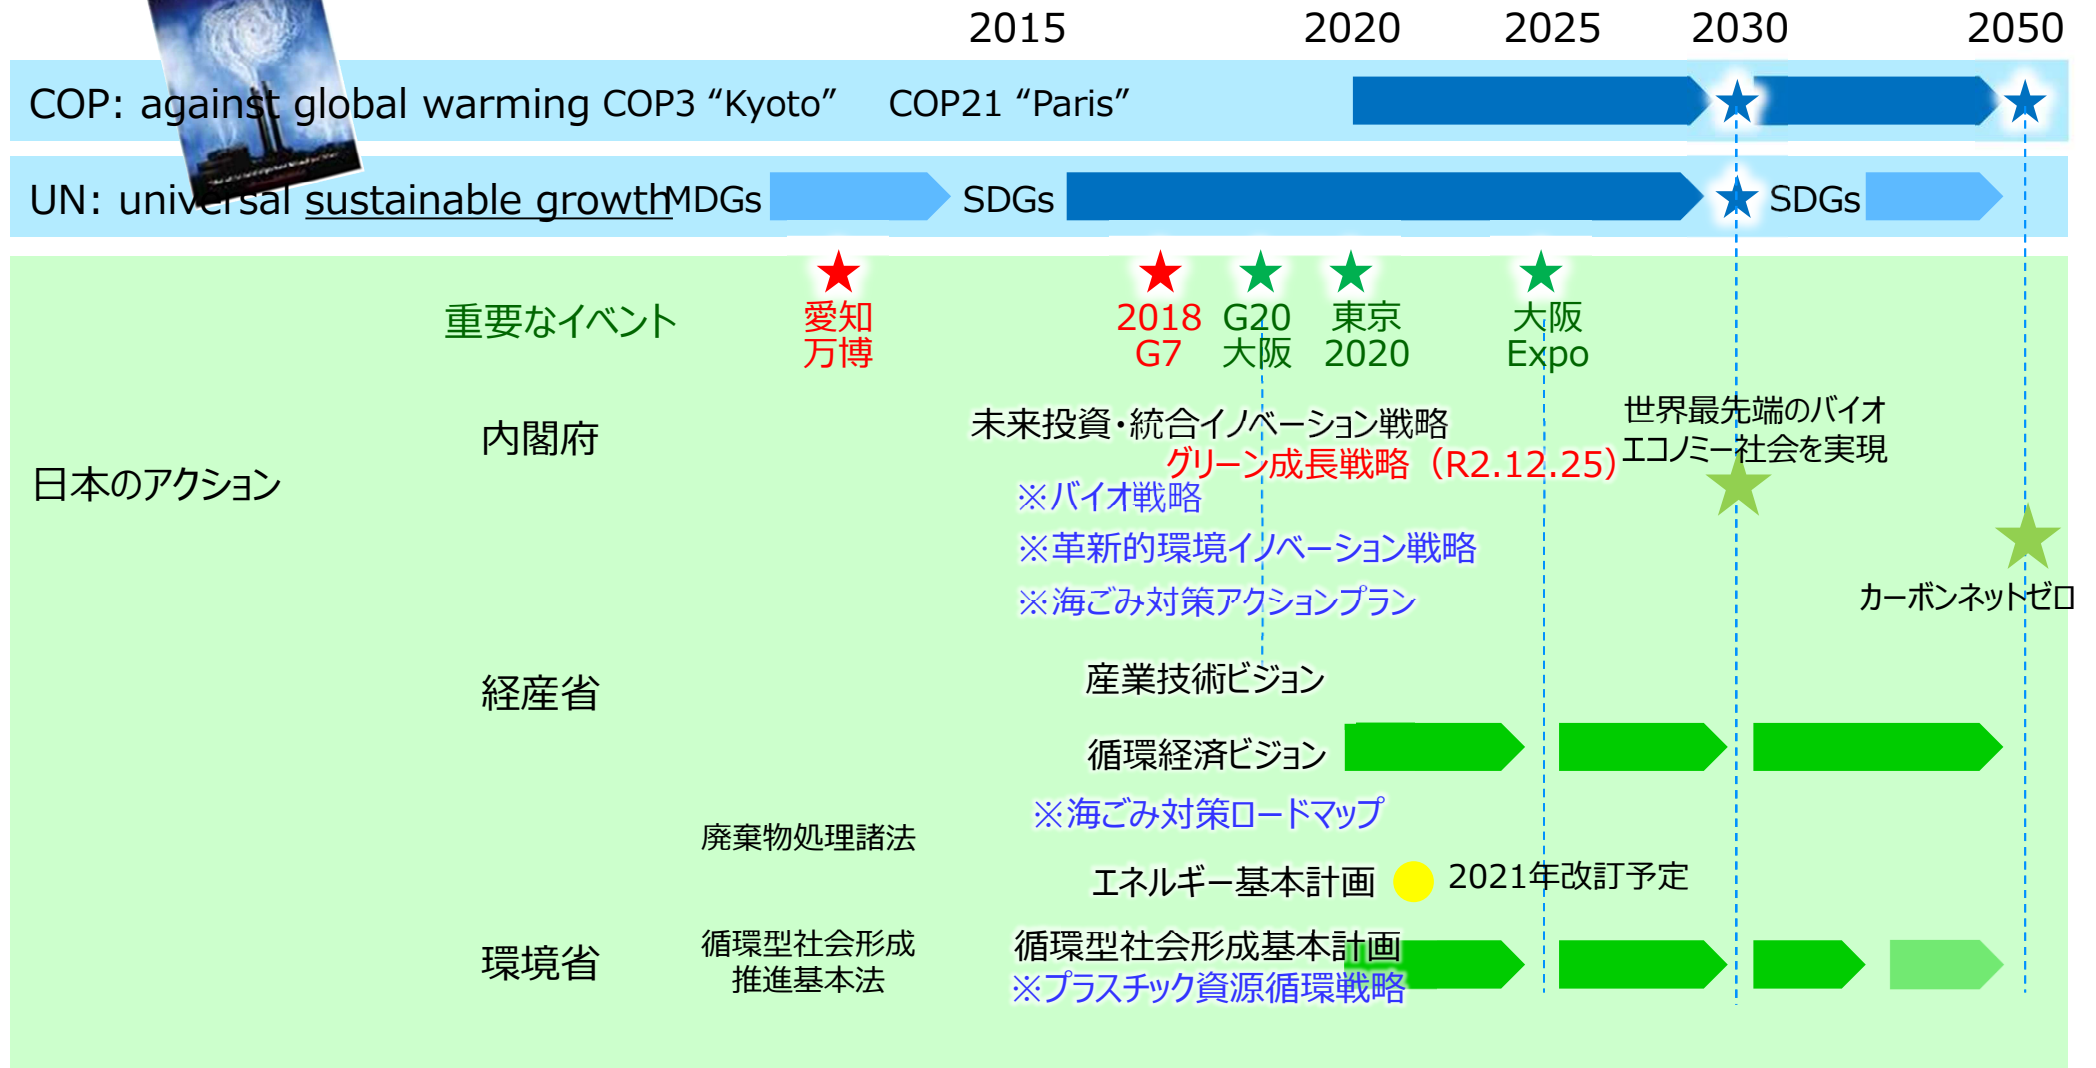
2015 2020 2025 2030 2050

COP: against global warming COP3 “Kyoto” COP21 “Paris”

UN: universal sustainable growth MDGs SDGs SDGs

重要なイベント

愛知万博

2018 G7

G20 大阪

東京 2020

大阪 Expo

日本のアクション

内閣府

未来投資・統合イノベーション戦略

グリーン成長戦略（R2.12.25）

世界最先端のバイオエコノミー社会を実現

※バイオ戦略

※革新的環境イノベーション戦略

※海ごみ対策アクションプラン

カーボンネットゼロ

経産省

産業技術ビジョン

循環経済ビジョン

※海ごみ対策ロードマップ

廃棄物処理諸法

エネルギー基本計画

2021年改訂予定

環境省

循環型社会形成推進基本法

循環型社会形成基本計画

※プラスチック資源循環戦略